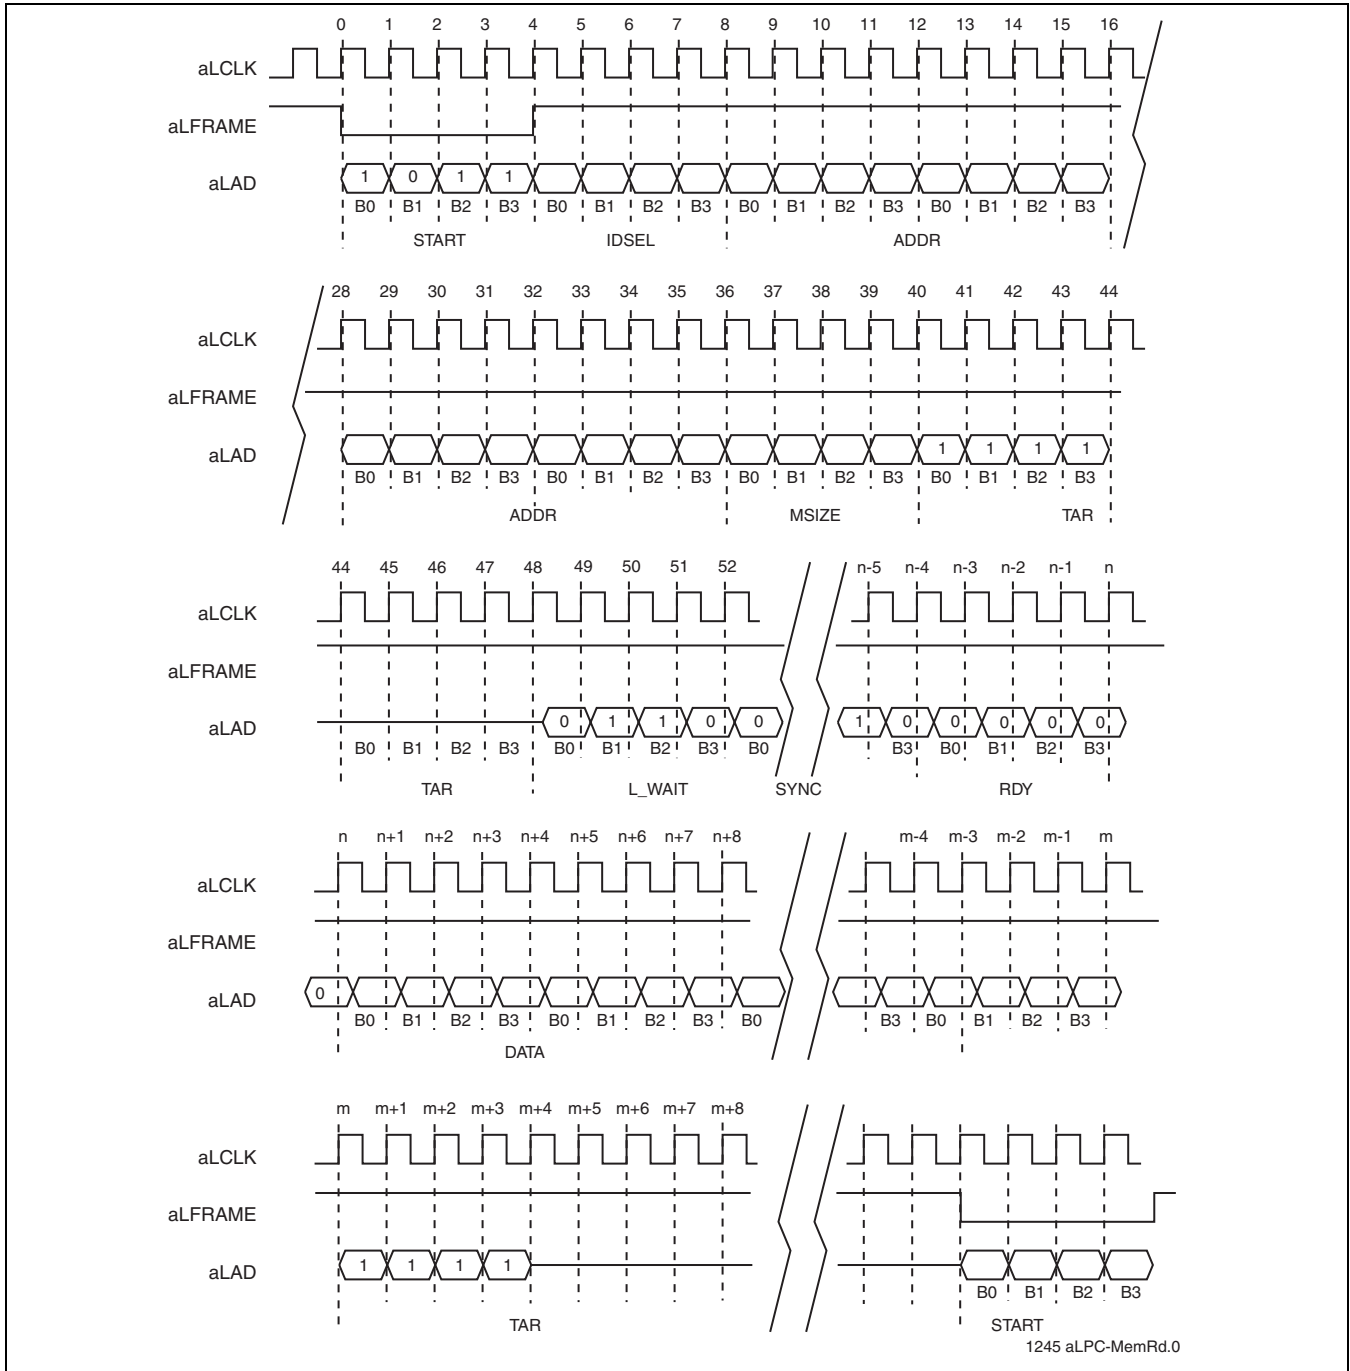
0 1 2 3 4 5 6 7 8 9 10 11 12 13 14 15 16

aLCLK

aLFRAME

aLAD

1 0 1 1

B0 B1 B2 B3 B0 B1 B2 B3 B0 B1 B2 B3 B0 B1 B2 B3

START IDSEL ADDR

28 29 30 31 32 33 34 35 36 37 38 39 40 41 42 43 44

aLCLK

aLFRAME

aLAD

1 1 1 1

B0 B1 B2 B3 B0 B1 B2 B3 B0 B1 B2 B3 B0 B1 B2 B3

ADDR MSIZE TAR

44 45 46 47 48 49 50 51 52 n-5 n-4 n-3 n-2 n-1 n

aLCLK

aLFRAME

aLAD

0 1 1 0 0 1 0 0 0 0 0

B0 B1 B2 B3 B0 B1 B2 B3 B0 B3 B0 B1 B2 B3

TAR L_WAIT SYNC RDY

n n+1 n+2 n+3 n+4 n+5 n+6 n+7 n+8 m-4 m-3 m-2 m-1 m

aLCLK

aLFRAME

aLAD

0

B0 B1 B2 B3 B0 B1 B2 B3 B0 B3 B0 B1 B2 B3

DATA

m m+1 m+2 m+3 m+4 m+5 m+6 m+7 m+8

aLCLK

aLFRAME

aLAD

1 1 1 1

B0 B1 B2 B3

TAR START

1245 aLPC-MemRd.0